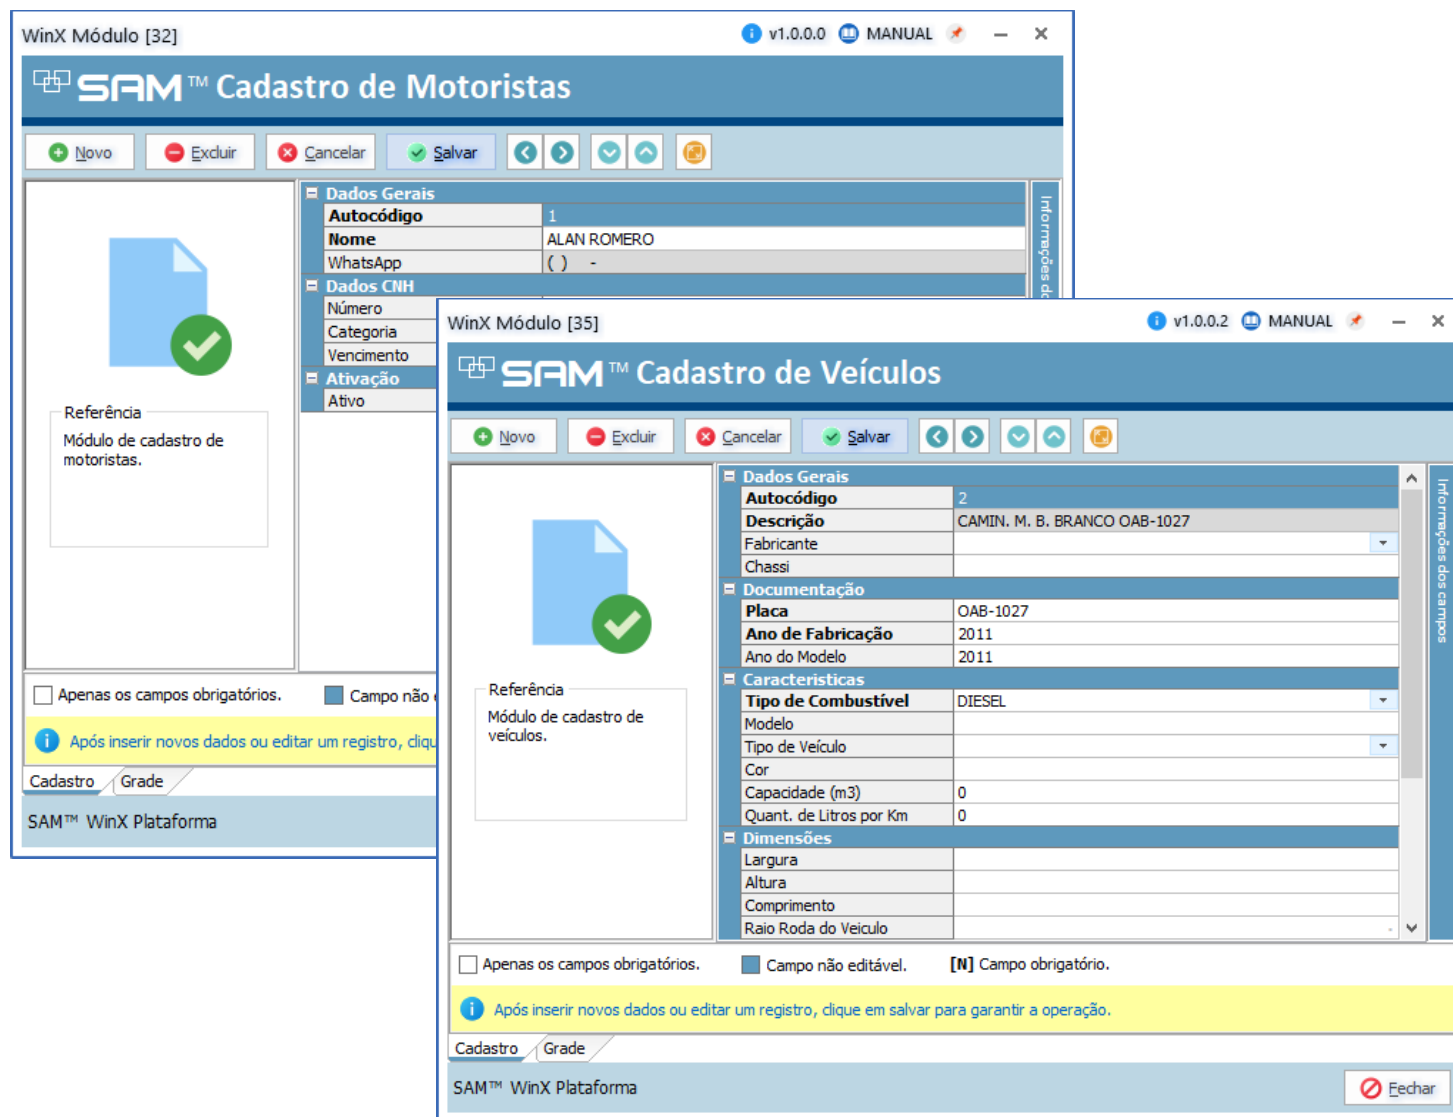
WinX Módulo [32]

v1.0.0.0 MANUAL

SAM™ Cadastro de Motoristas

Novo Excluir Cancelar Salvar

Dados Gerais

| Autocódigo | 1 |
|---|---|
| Nome | ALAN ROMERO |
| WhatsApp | ( ) - |

Dados CNH

Número
Categoria
Vencimento

Ativação

Ativo

Informações do

Referência
Módulo de cadastro de motoristas.

Apenas os campos obrigatórios. Campo não

Após inserir novos dados ou editar um registro, cliqu

Cadastro Grade

SAM™ WinX Plataforma

WinX Módulo [35]

v1.0.0.2 MANUAL

SAM™ Cadastro de Veículos

Novo Excluir Cancelar Salvar

Dados Gerais

| Autocódigo | 2 |
|---|---|
| Descrição | CAMIN. M. B. BRANCO OAB-1027 |
| Fabricante | |
| Chassi | |

Documentação

| Placa | OAB-1027 |
|---|---|
| Ano de Fabricação | 2011 |
| Ano do Modelo | 2011 |

Caracteristicas

| Tipo de Combustível | DIESEL |
|---|---|
| Modelo | |
| Tipo de Veículo | |
| Cor | |
| Capacidade (m3) | 0 |
| Quant. de Litros por Km | 0 |

Dimensões

| Largura | |
|---|---|
| Altura | |
| Comprimento | |
| Raio Roda do Veiculo | |

Informações dos campos

Referência
Módulo de cadastro de veículos.

Apenas os campos obrigatórios. Campo não editável. [N] Campo obrigatório.

Após inserir novos dados ou editar um registro, clique em salvar para garantir a operação.

Cadastro Grade

SAM™ WinX Plataforma

Fechar